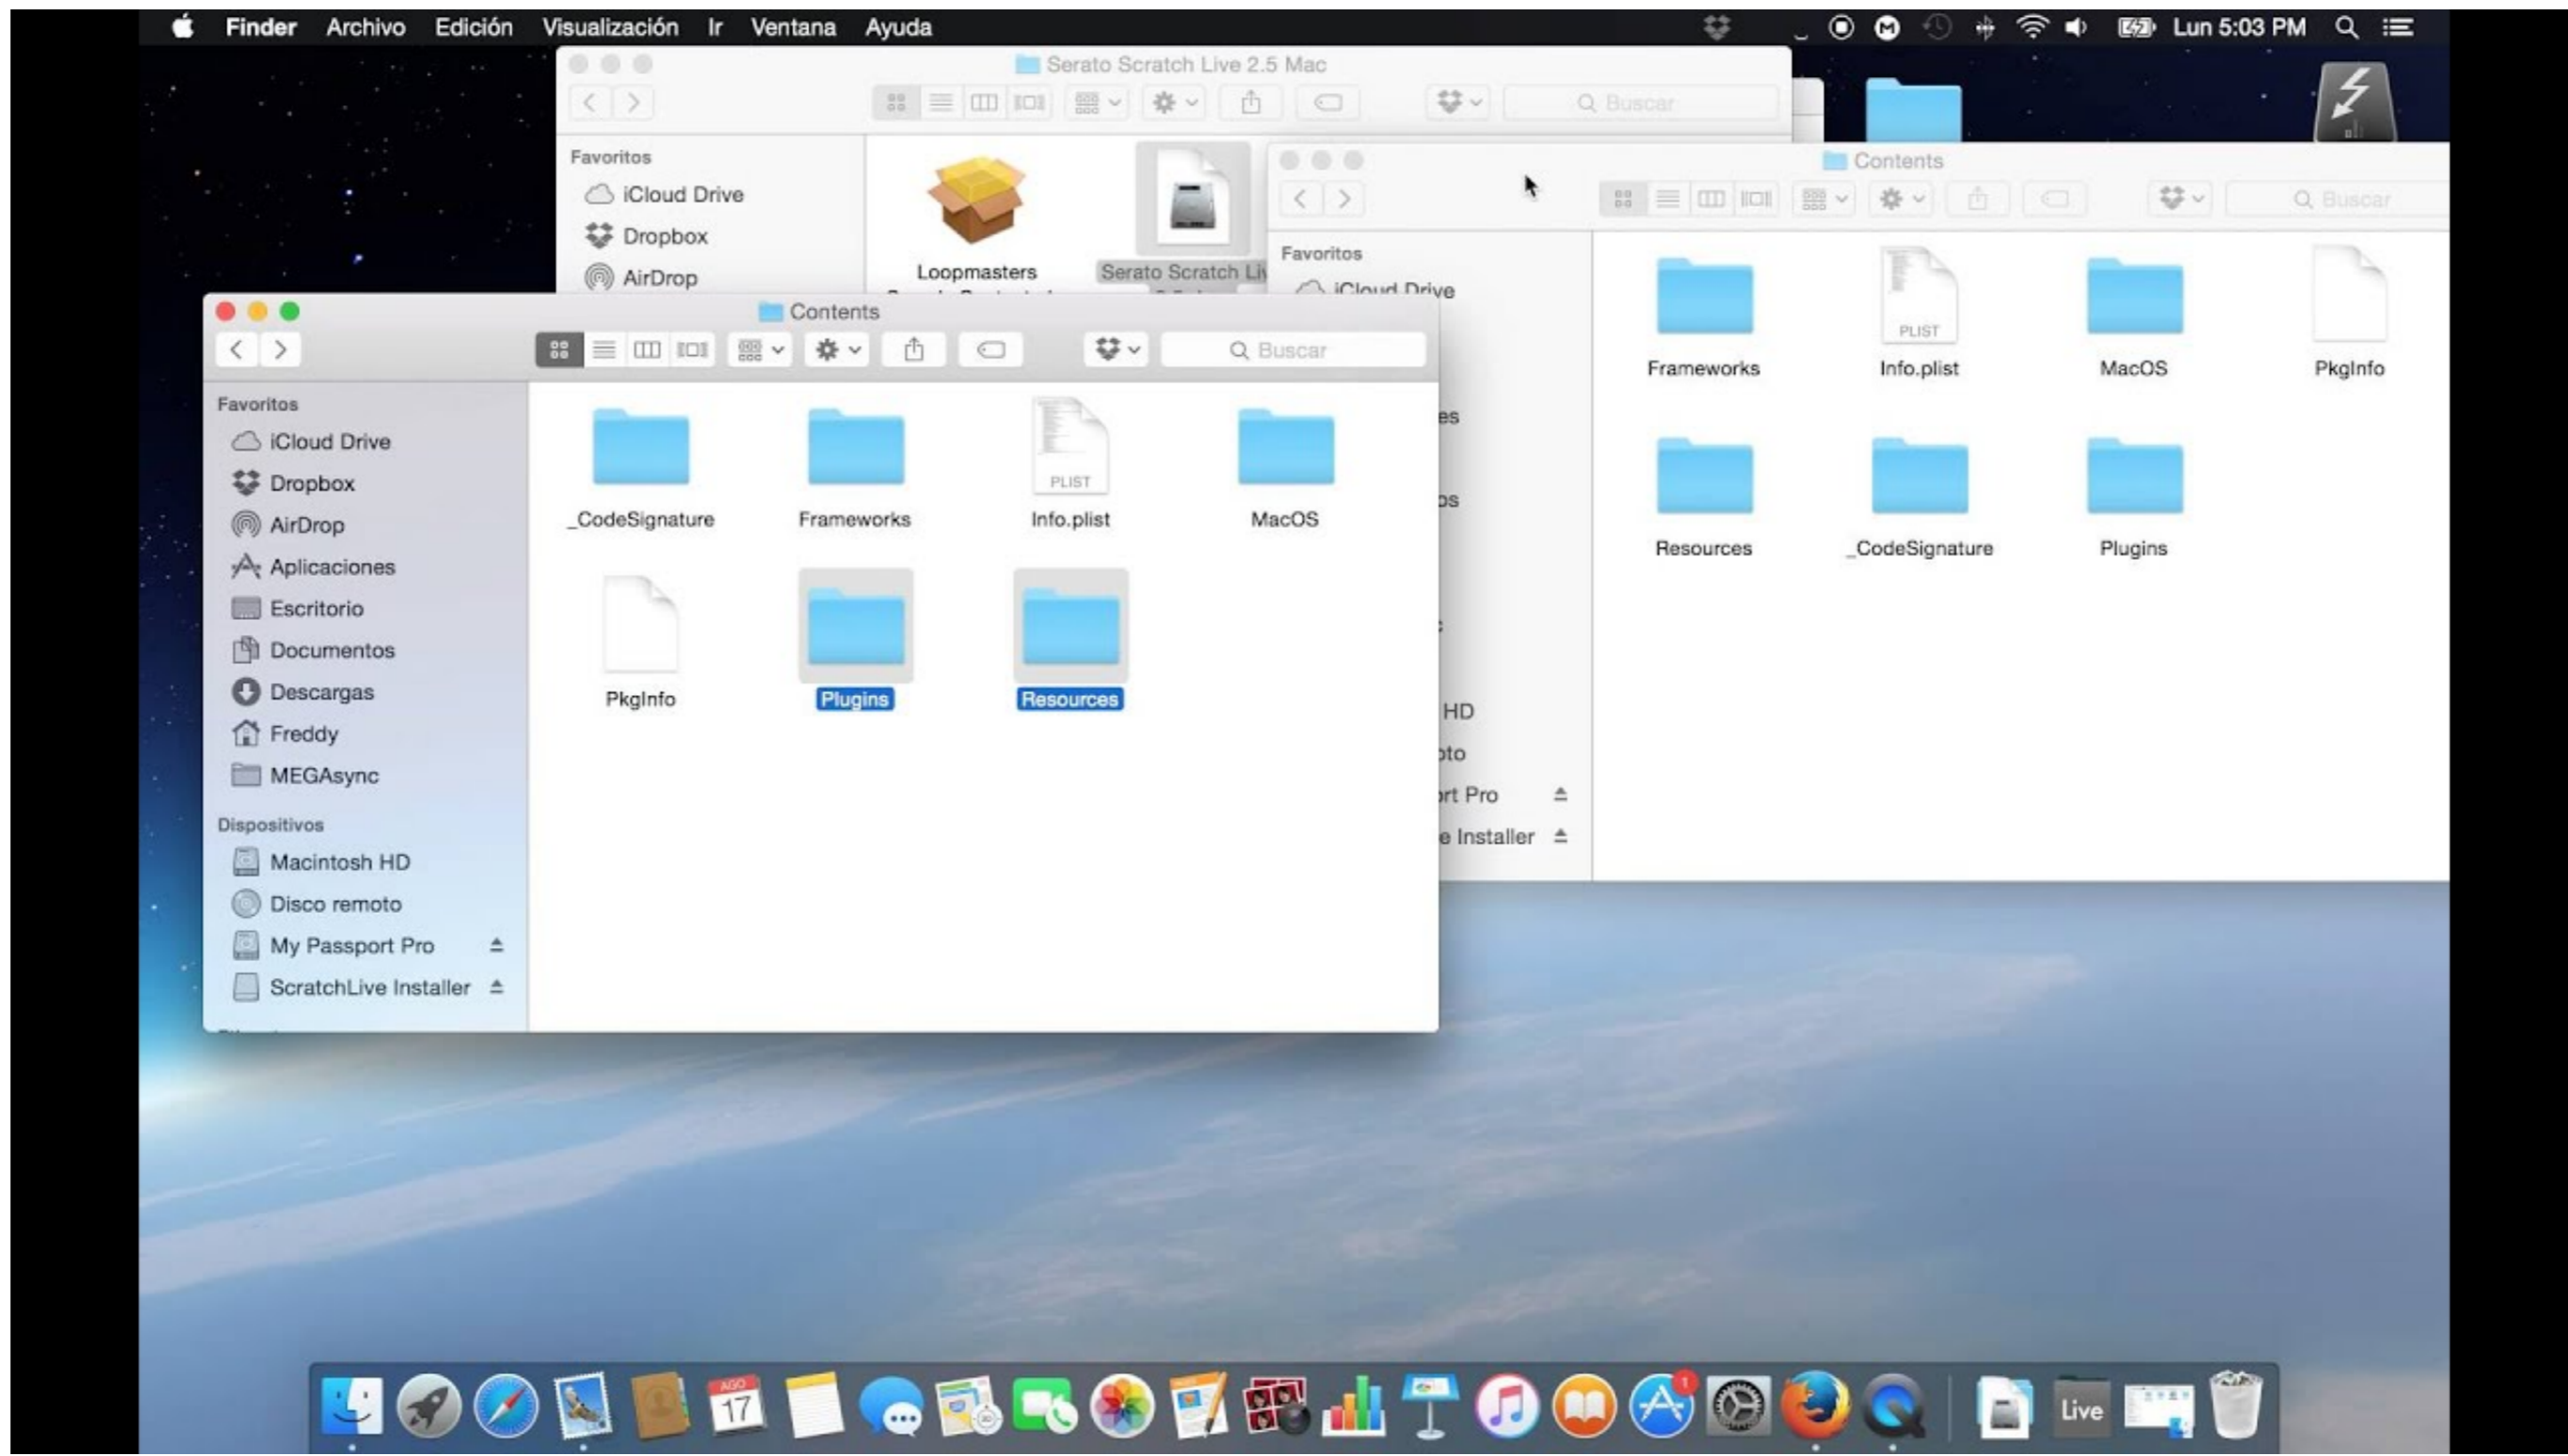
Finder Archivo Edición Visualización Ir Ventana Ayuda Lun 5:03 PM

Serato Scratch Live 2.5 Mac

Buscar

Favoritos
iCloud Drive
Dropbox
AirDrop

Loopmasters
Serato Scratch Li

Contents

Buscar

Favoritos
iCloud Drive

es
os
HD
oto
rt Pro
e Installer

Frameworks
Info.plist
MacOS
PkgInfo
Resources
_CodeSignature
Plugins

Contents

Buscar

Favoritos
iCloud Drive
Dropbox
AirDrop
Aplicaciones
Escritorio
Documentos
Descargas
Freddy
MEGAsync

Dispositivos
Macintosh HD
Disco remoto
My Passport Pro
ScratchLive Installer

_CodeSignature
Frameworks
Info.plist
MacOS
PkgInfo
Plugins
Resources

AGO
17
Live